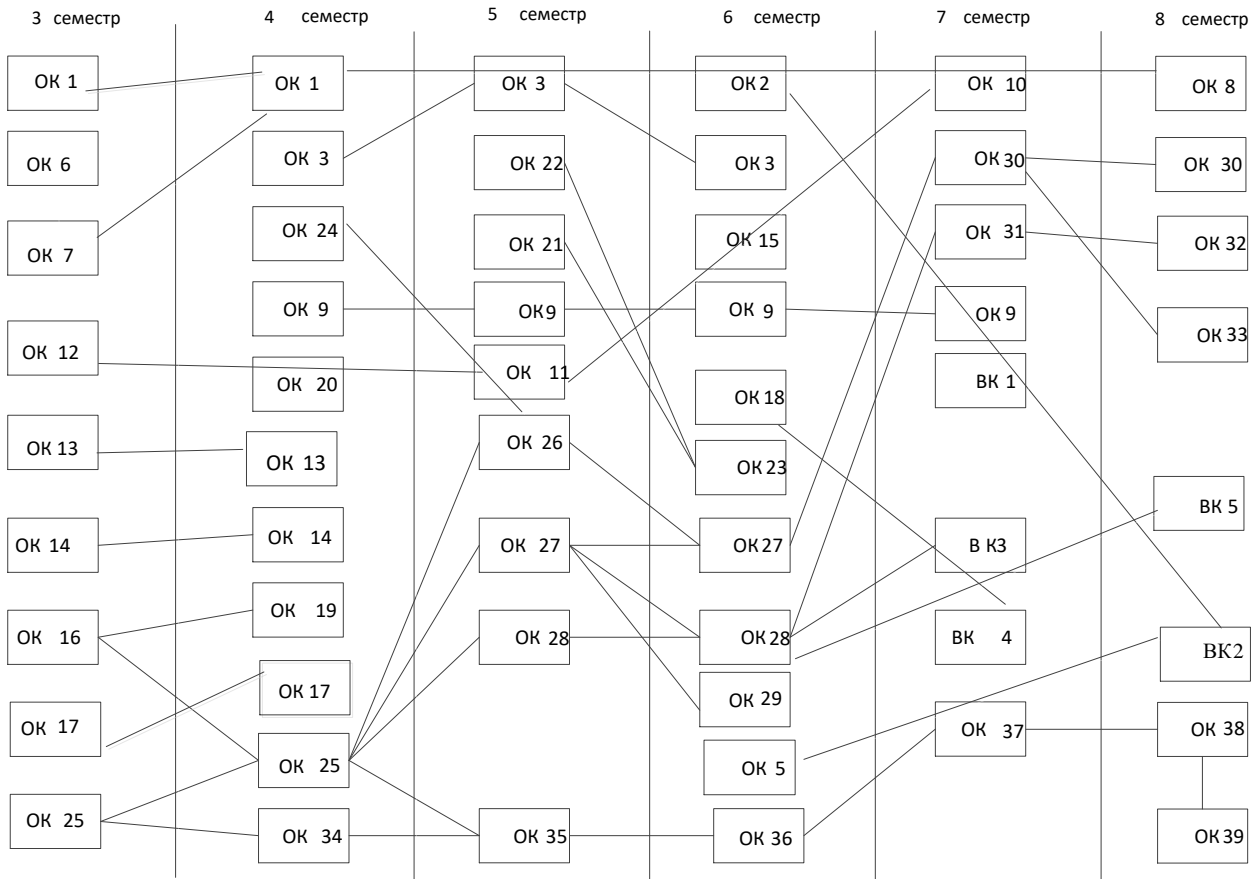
3 семестр

ОК 1

ОК 6

ОК 7

ОК 12

ОК 13

ОК 14

ОК 16

ОК 17

ОК 25

4 семестр

ОК 1

ОК 3

ОК 24

ОК 9

ОК 20

ОК 13

ОК 14

ОК 19

ОК 17

ОК 25

ОК 34

5 семестр

ОК 3

ОК 22

ОК 21

ОК9

ОК 11

ОК 26

ОК 27

ОК 28

ОК 35

6 семестр

ОК 2

ОК 3

ОК 15

ОК 9

ОК 18

ОК 23

ОК27

ОК 28

ОК 29

ОК 5

ОК 36

7 семестр

ОК 10

ОК 30

ОК 31

ОК 9

ВК 1

В К3

ВК 4

ОК 37

8 семестр

ОК 8

ОК 30

ОК 32

ОК 33

ВК 5

ВК2

ОК 38

ОК39